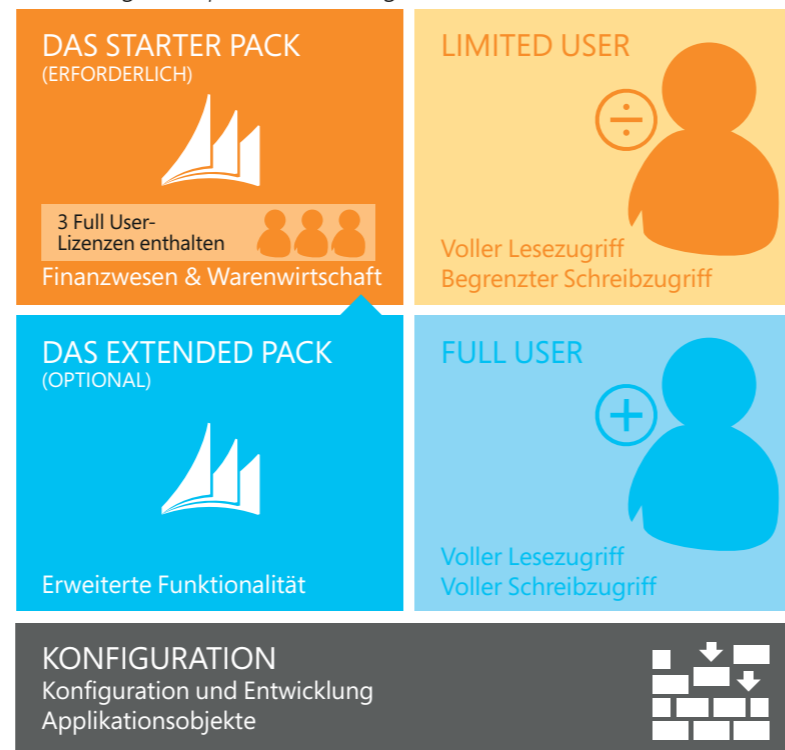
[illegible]

DAS STARTER PACK
(ERFORDERLICH)

3 Full User-Lizenzen enthalten

Finanzwesen & Warenwirtschaft

LIMITED USER

Voller Lesezugriff
Begrenzter Schreibzugriff

DAS EXTENDED PACK
(OPTIONAL)

Erweiterte Funktionalität

FULL USER

Voller Lesezugriff
Voller Schreibzugriff

KONFIGURATION
Konfiguration und Entwicklung
Applikationsobjekte